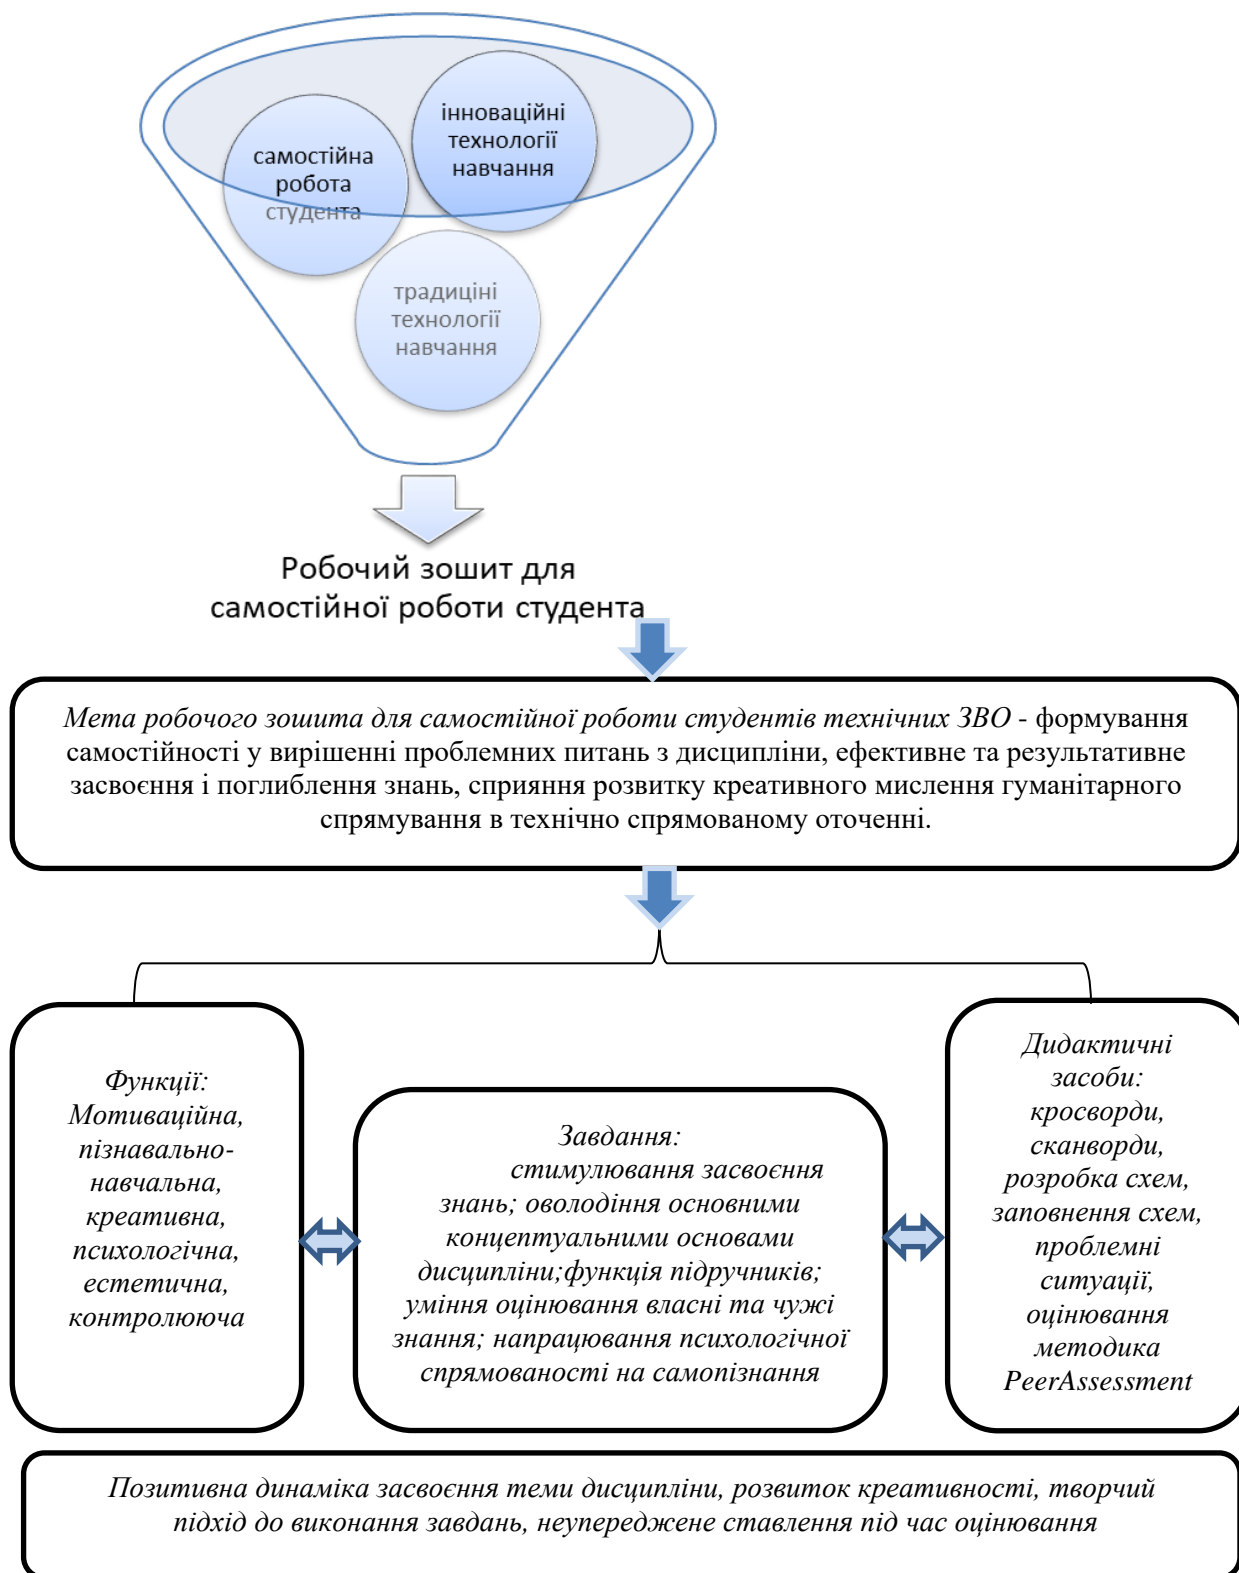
самостійна робота студента

інноваційні технології навчання

традиціні технології навчання

Робочий зошит для самостійної роботи студента

*Мета робочого зошита для самостійної роботи студентів технічних ЗВО* - формування самостійності у вирішенні проблемних питань з дисципліни, ефективне та результативне засвоєння і поглиблення знань, сприяння розвитку креативного мислення гуманітарного спрямування в технічно спрямованому оточенні.

*Функції: Мотиваційна, пізнавально-навчальна, креативна, психологічна, естетична, контролююча*

*Завдання: стимулювання засвоєння знань; оволодіння основними концептуальними основами дисципліни;функція підручників; уміння оцінювання власні та чужі знання; напрацювання психологічної спрямованості на самопізнання*

*Дидактичні засоби: кросворди, сканворди, розробка схем, заповнення схем, проблемні ситуації, оцінювання методика PeerAssessment*

*Позитивна динаміка засвоєння теми дисципліни, розвиток креативності, творчий підхід до виконання завдань, неупереджене ставлення під час оцінювання*